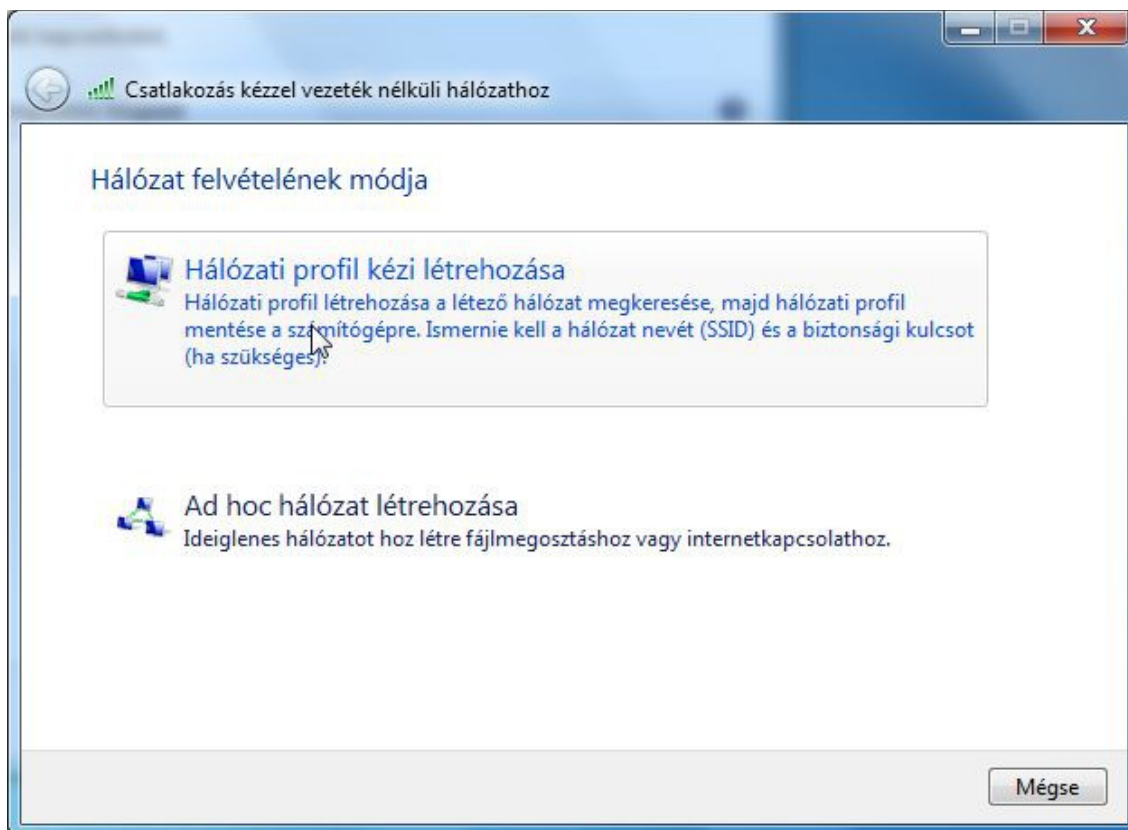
Csatlakozás kézzel vezeték nélküli hálózathoz

Hálózat felvételének módja

Hálózati profil kézi létrehozása
Hálózati profil létrehozása a létező hálózat megkeresése, majd hálózati profil mentése a számítógépre. Ismernie kell a hálózat nevét (SSID) és a biztonsági kulcsot (ha szükséges).

Ad hoc hálózat létrehozása
Ideiglenes hálózatot hoz létre fájlmegosztáshoz vagy internetkapcsolathoz.

Mégse